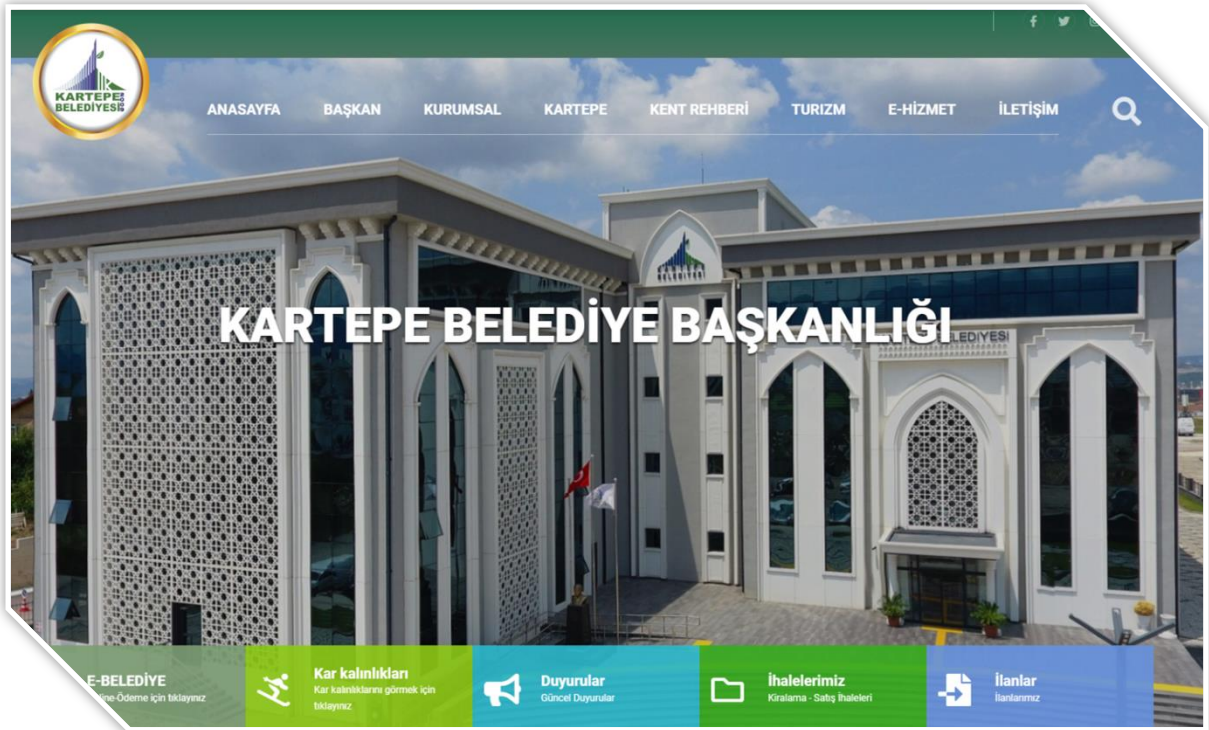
KARTEPE BELEDİYESİ

ANASAYFA BAŞKAN KURUMSAL KARTEPE KENT REHBERİ TURİZM E-HİZMET İLETİŞİM

KARTEPE BELEDİYE BAŞKANLIĞI

BELEDİYESİ

E-BELEDİYE
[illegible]line-Ödeme için tıklayınız

Kar kalınlıkları
Kar kalınlıklarını görmek için tıklayınız

Duyurular
Güncel Duyurular

İhalelerimiz
Kiralama - Satış İhaleleri

İlanlar
İlanlarımız